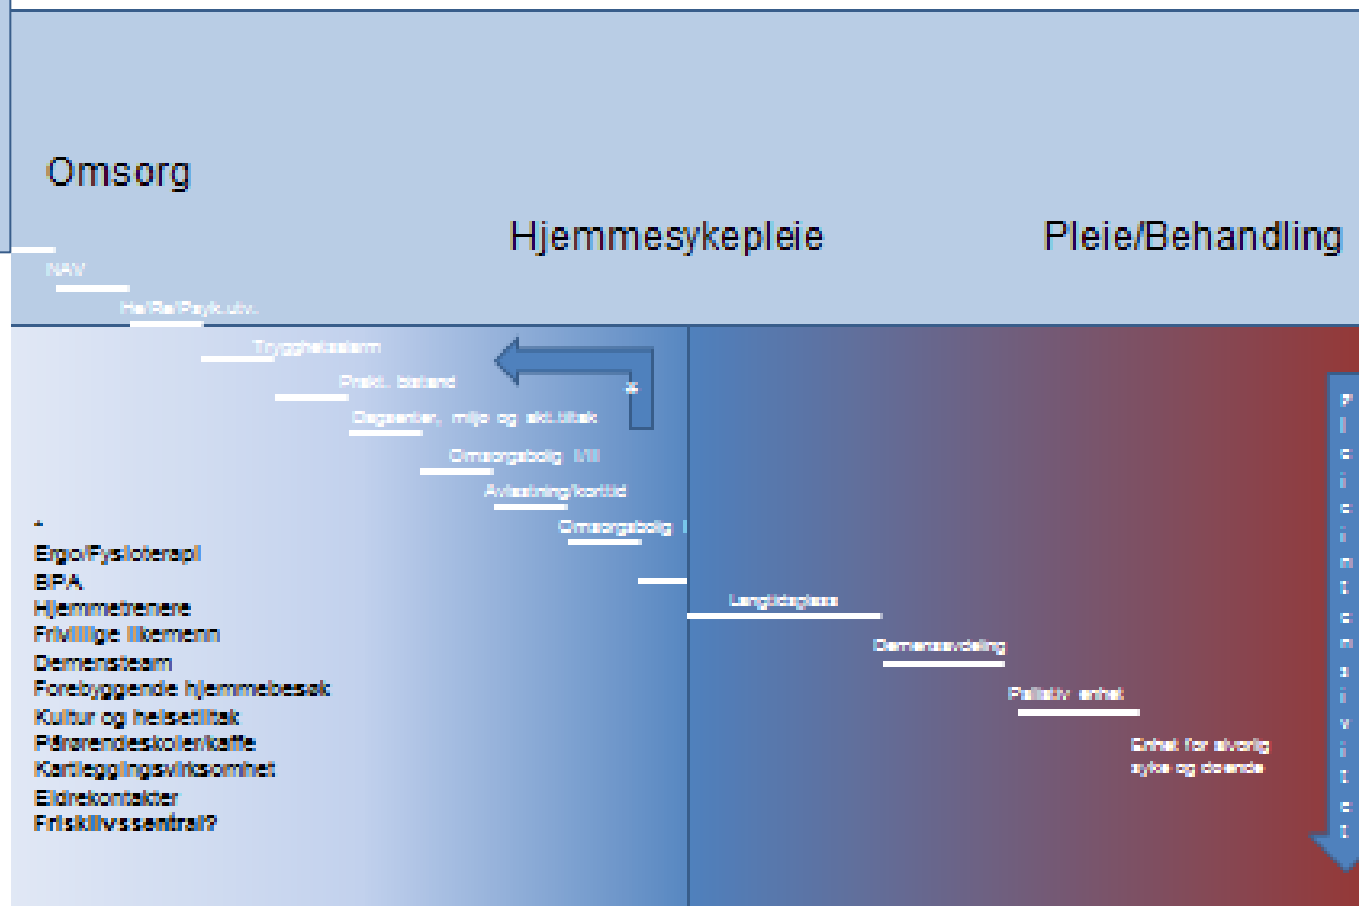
Omsorg

Hjemmesykepleie

Pleie/Behandling

NAV

He/Re/Psyk.utv.

Trygghetsalarm

Prakt. bistand

Dagsenter, miljø og akt.tiltak

Omsorgsbolig I/II

Avlastning/korttid

Omsorgsbolig I

Langtidsplass

Demensavdeling

Palliativ enhet

Enhet for alvorlig syke og døende

Ergo/Fysioterapi
BPA
Hjemmetrenere
Frivillige likemenn
Demensteam
Forebyggende hjemmebesøk
Kultur og helsetiltak
Pårørendeskole/kaffe
Kartleggingsvirksomhet
Eldrekontakter
Frisklivssentral?

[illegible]